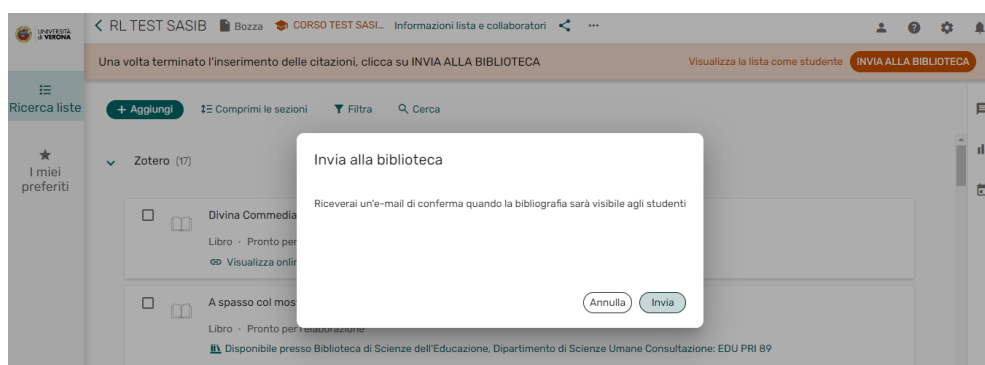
UNIVERSITÀ di VERONA

RL TEST SASIB Bozza CORSO TEST SASI... Informazioni lista e collaboratori ···

Una volta terminato l'inserimento delle citazioni, clicca su INVIA ALLA BIBLIOTECA

Visualizza la lista come studente INVIA ALLA BIBLIOTECA

Ricerca liste

I miei preferiti

+ Aggiungi Comprimi le sezioni Filtra Cerca

Zotero (17)

Divina Commedia

Libro · Pronto per

Visualizza onlin

A spasso col mos

Libro · Pronto per l'elaborazione

Disponibile presso Biblioteca di Scienze dell'Educazione, Dipartimento di Scienze Umane Consultazione: EDU PRI 89

Invia alla biblioteca

Riceverai un'e-mail di conferma quando la bibliografia sarà visibile agli studenti

Annulla Invia